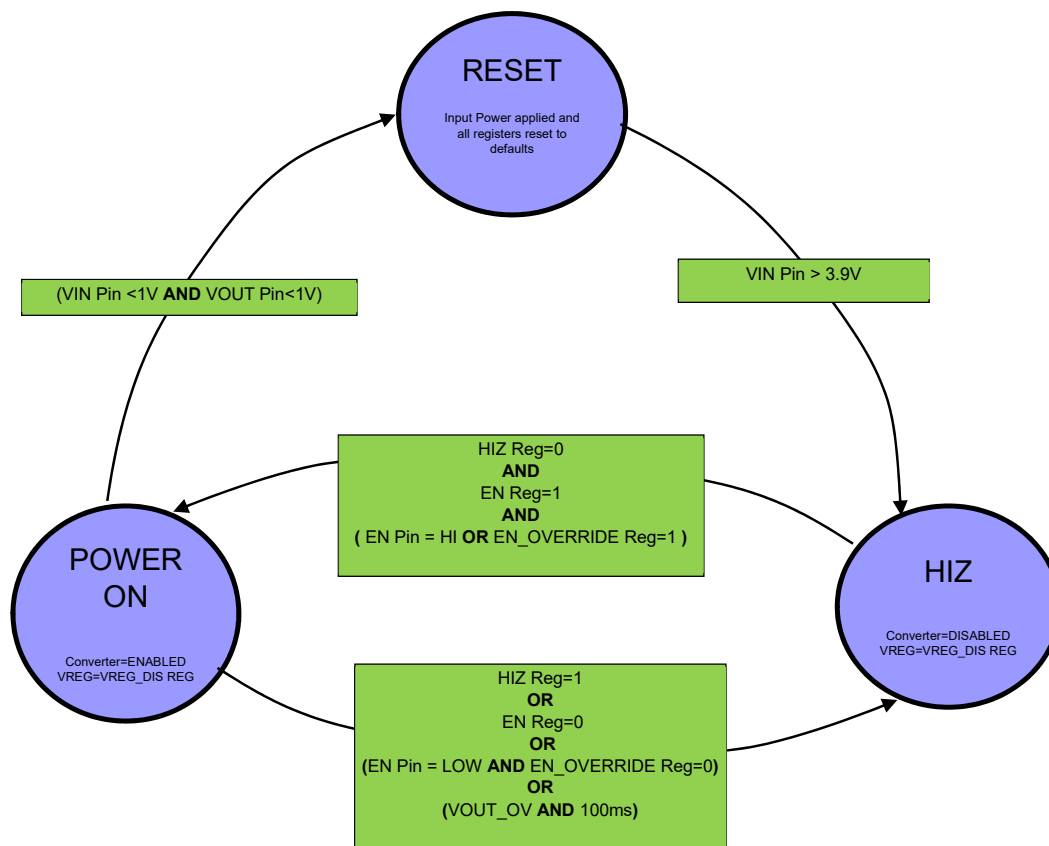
RESET

Input Power applied and all registers reset to defaults

(VIN Pin <1V AND VOUT Pin<1V)

VIN Pin > 3.9V

HIZ Reg=0
AND
EN Reg=1
AND
( EN Pin = HI OR EN_OVERRIDE Reg=1 )

POWER ON

Converter=ENABLED
VREG=VREG_DIS REG

HIZ

Converter=DISABLED
VREG=VREG_DIS REG

HIZ Reg=1
OR
EN Reg=0
OR
(EN Pin = LOW AND EN_OVERRIDE Reg=0)
OR
(VOUT_OV AND 100ms)